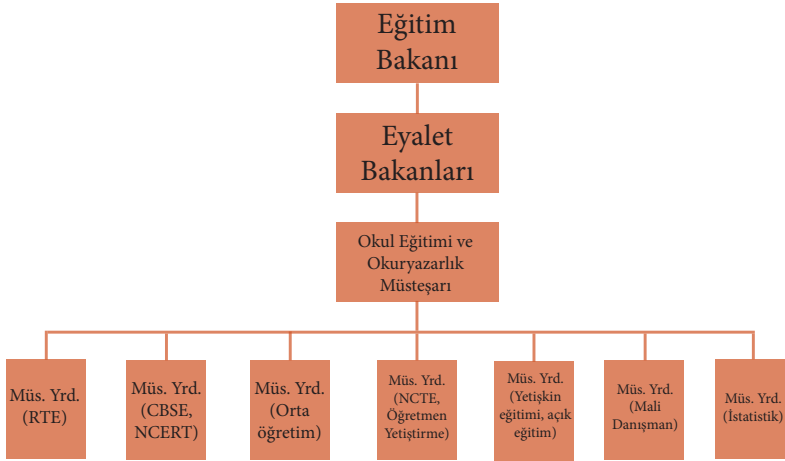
Eğitim Bakanı

Eyalet Bakanları

Okul Eğitimi ve Okuryazarlık Müsteşarı

Müs. Yrd. (RTE)

Müs. Yrd. (CBSE, NCERT)

Müs. Yrd. (Orta öğretim)

Müs. Yrd. (NCTE, Öğretmen Yetiştirme)

Müs. Yrd. (Yetişkin eğitimi, açık eğitim)

Müs. Yrd. (Mali Danışman)

Müs. Yrd. (İstatistik)